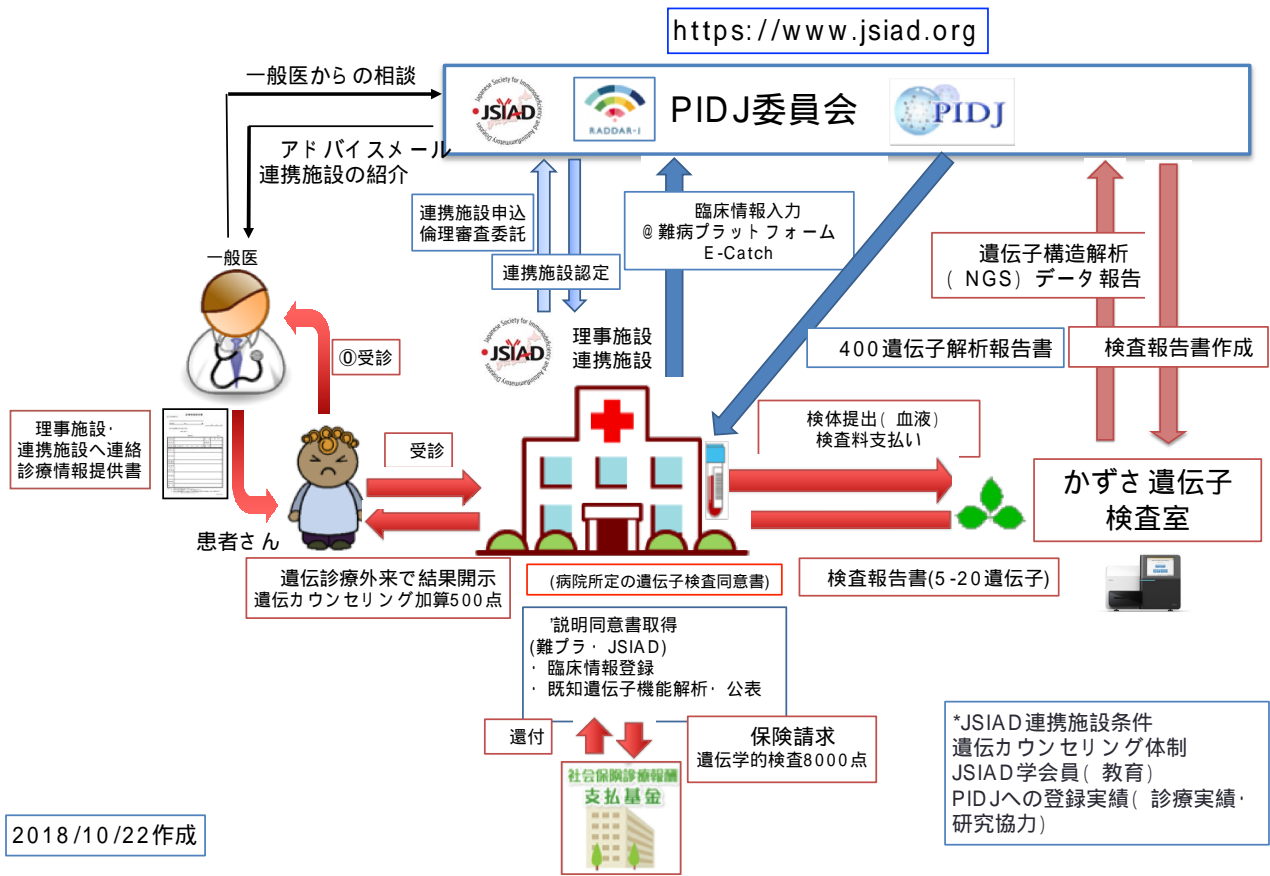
https://www.jsiad.org

一般医からの相談

JSIAD

RADDAR-J

PIDJ委員会

PIDJ

アドバイスメール
連携施設の紹介

一般医

連携施設申込
倫理審査委託

連携施設認定

臨床情報入力
＠難病プラットフォーム
E-Catch

遺伝子構造解析
（NGS）データ報告

⓪受診

JSIAD

理事施設
連携施設

400遺伝子解析報告書

検査報告書作成

理事施設・
連携施設へ連絡
診療情報提供書

受診

検体提出（血液）
検査料支払い

かずさ遺伝子
検査室

患者さん

遺伝診療外来で結果開示
遺伝カウンセリング加算500点

（病院所定の遺伝子検査同意書）

検査報告書(5-20遺伝子)

'説明同意書取得
(難プラ・JSIAD)
・臨床情報登録
・既知遺伝子機能解析・公表

還付

保険請求
遺伝学的検査8000点

社会保険診療報酬
支払基金

*JSIAD連携施設条件
遺伝カウンセリング体制
JSIAD学会員（教育）
PIDJへの登録実績（診療実績・研究協力）

2018/10/22作成